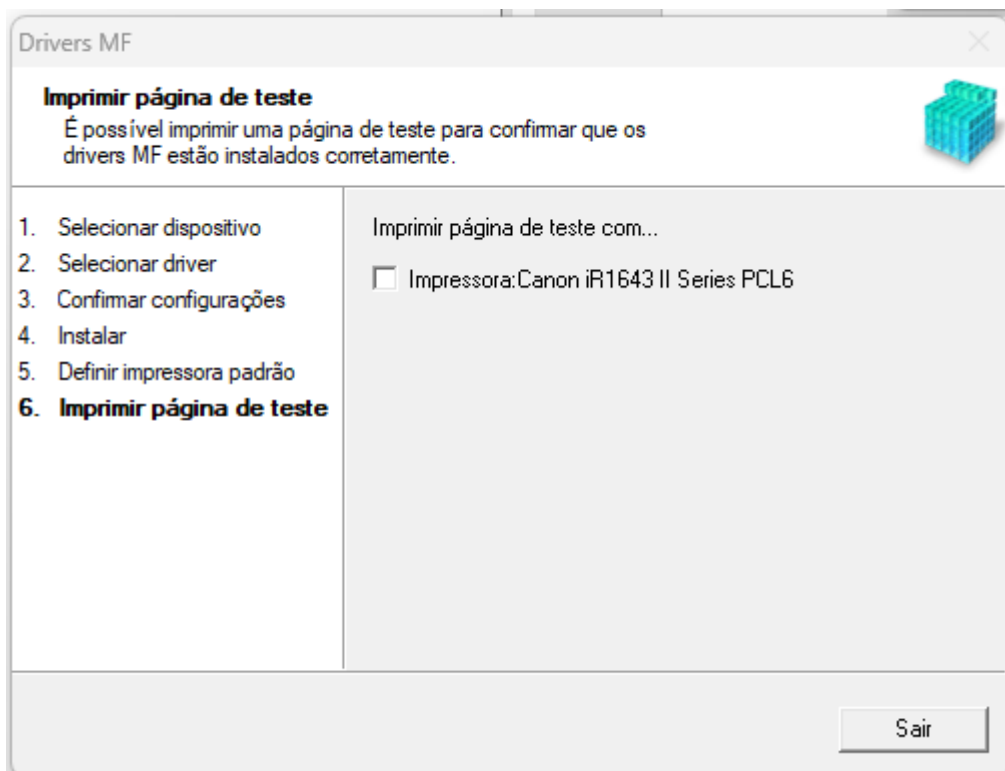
Drivers MF

Imprimir página de teste
É possível imprimir uma página de teste para confirmar que os drivers MF estão instalados corretamente.

1. Selecionar dispositivo
2. Selecionar driver
3. Confirmar configurações
4. Instalar
5. Definir impressora padrão
6. Imprimir página de teste

Imprimir página de teste com...

Impressora:Canon iR1643 II Series PCL6

Sair